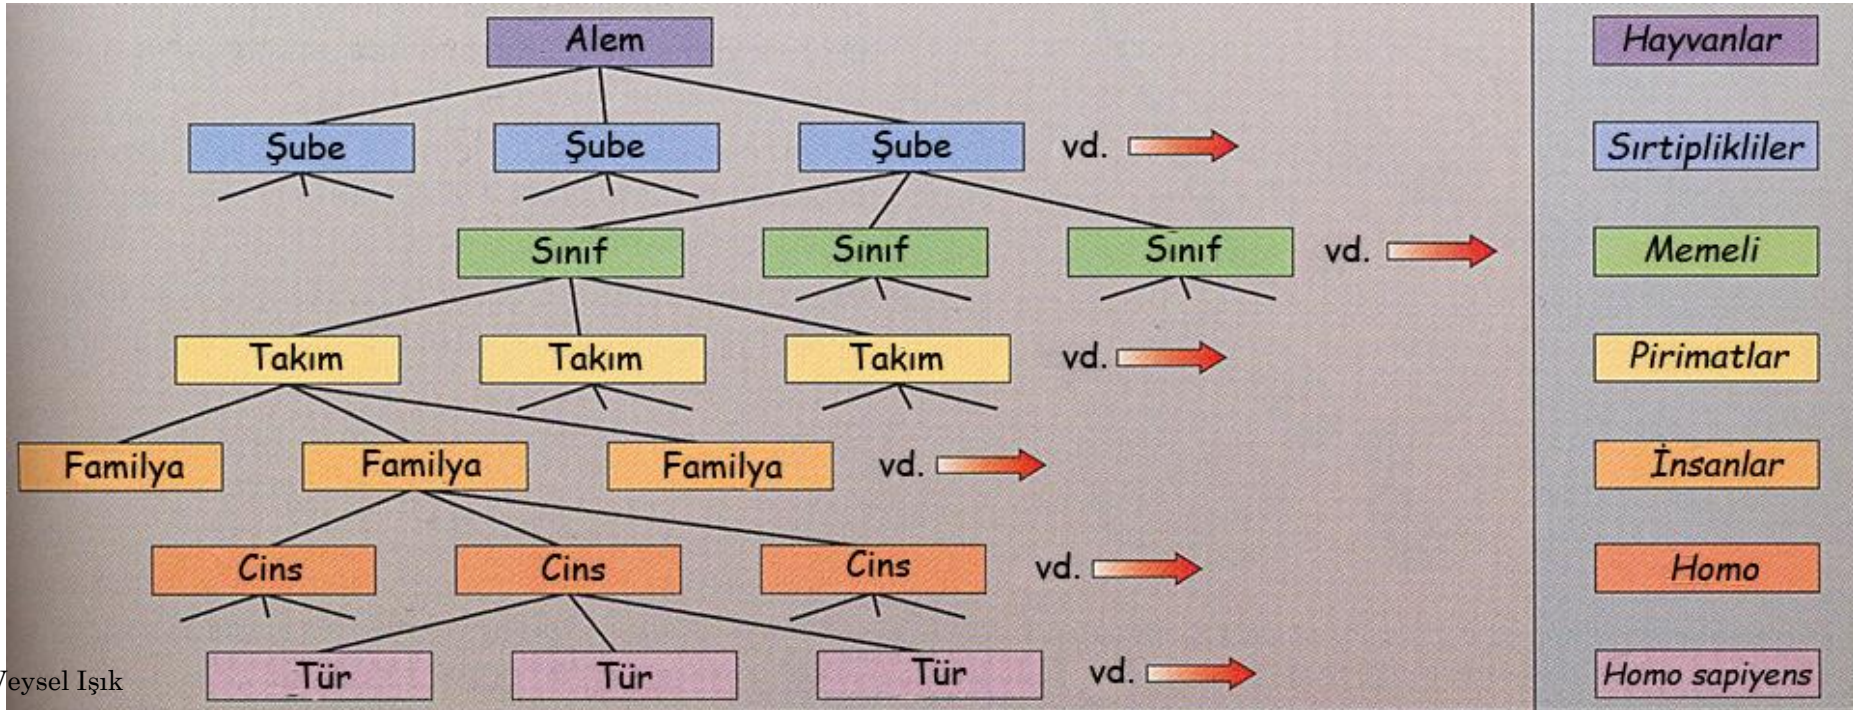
Alem

Şube Şube Şube vd.

Sınıf Sınıf Sınıf vd.

Takım Takım Takım vd.

Familya Familya Familya vd.

Cins Cins Cins vd.

Tür Tür Tür vd.

Hayvanlar

Sırtiplikliler

Memeli

Pirimatlar

İnsanlar

Homo

Homo sapiyens

Veysel Işık